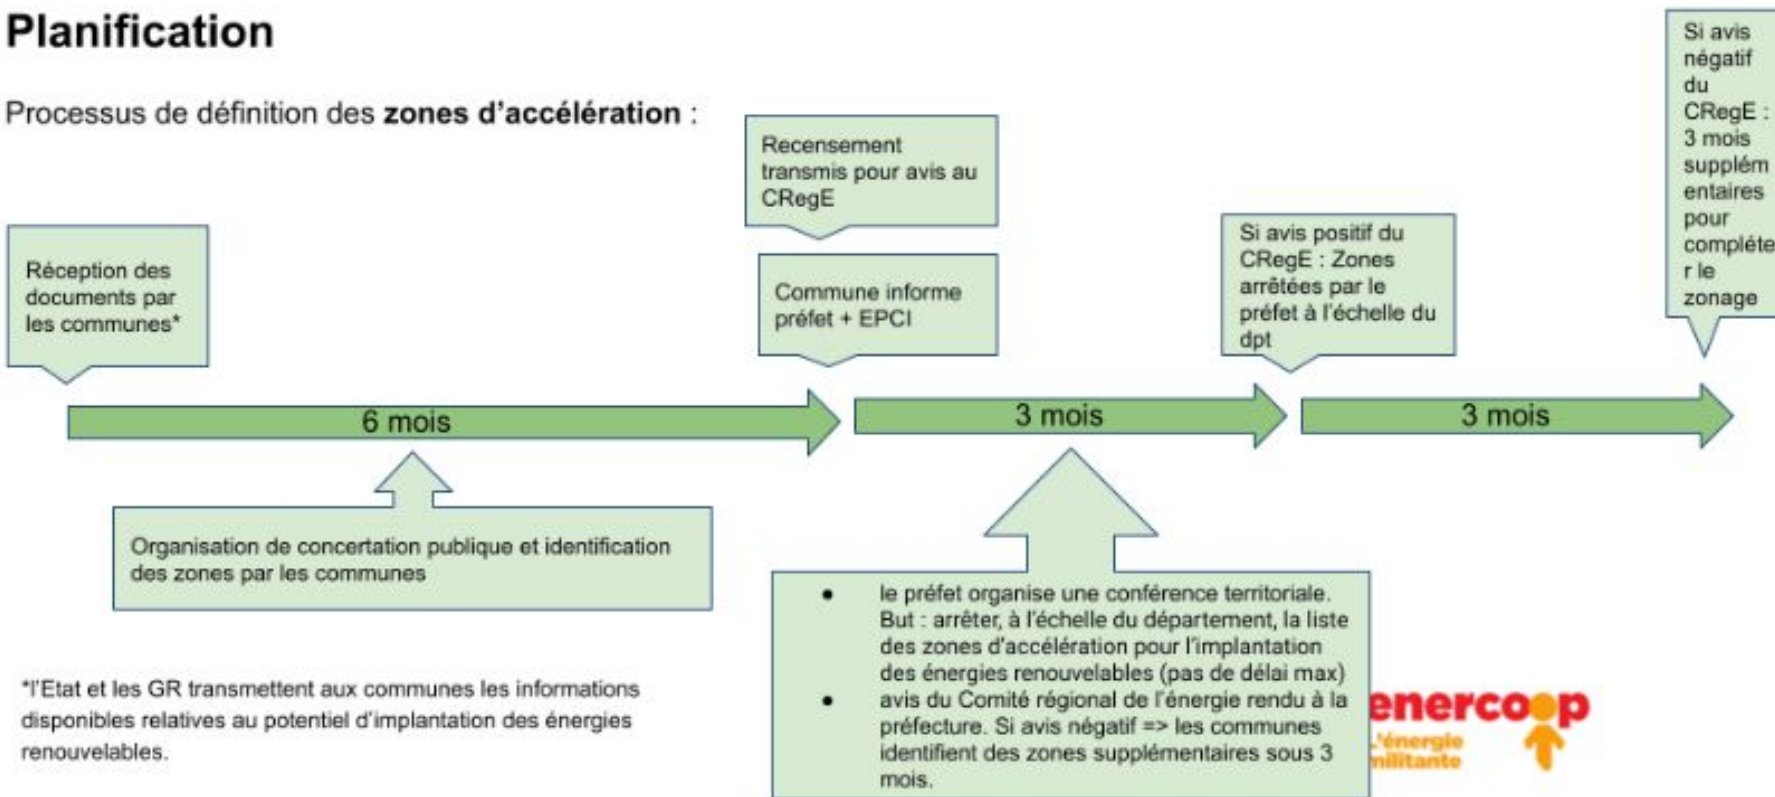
Planification

Processus de définition des **zones d'accélération** :

Réception des documents par les communes*

Recensement transmis pour avis au CRegE

Commune informe préfet + EPCI

Si avis positif du CRegE : Zones arrêtées par le préfet à l'échelle du dpt

Si avis négatif du CRegE : 3 mois supplémentaires pour compléter le zonage

6 mois

3 mois

3 mois

Organisation de concertation publique et identification des zones par les communes

- le préfet organise une conférence territoriale. But : arrêter, à l'échelle du département, la liste des zones d'accélération pour l'implantation des énergies renouvelables (pas de délai max)
- avis du Comité régional de l'énergie rendu à la préfecture. Si avis négatif => les communes identifient des zones supplémentaires sous 3 mois.

*l'Etat et les GR transmettent aux communes les informations disponibles relatives au potentiel d'implantation des énergies renouvelables.

enercoop
l'énergie militante